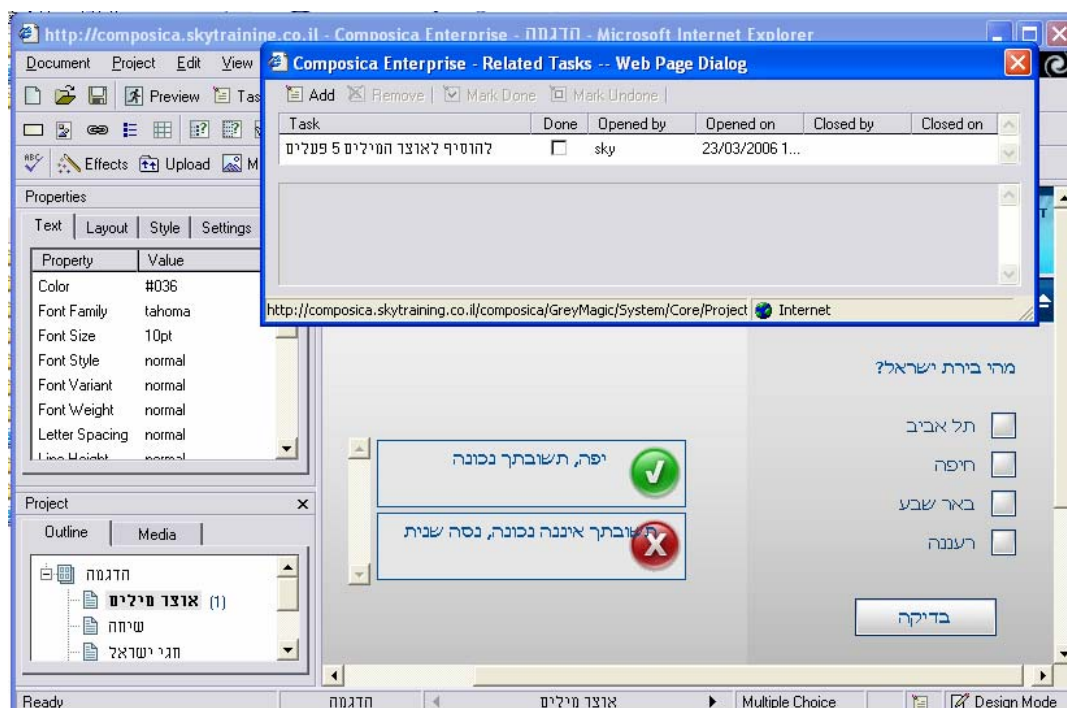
http://composica.skytrainine.co.il - Composica Enterprise - הדגמה - Microsoft Internet Explorer

Document Project Edit View

Preview Tas

Effects Upload M

Properties

Text | Layout | Style | Settings

| Property | Value |
|---|---|
| Color | #036 |
| Font Family | tahoma |
| Font Size | 10pt |
| Font Style | normal |
| Font Variant | normal |
| Font Weight | normal |
| Letter Spacing | normal |
| Line Height | normal |

Project ×

Outline | Media

הדגמה
אוצר מילים (1)
שיחה
חגי ישראל

Composica Enterprise - Related Tasks -- Web Page Dialog

Add | Remove | Mark Done | Mark Undone

| Task | Done | Opened by | Opened on | Closed by | Closed on |
|---|---|---|---|---|---|
| להוסיף לאוצר המילים 5 פעלים | ☐ | sky | 23/03/2006 1... | | |

http://composica.skytraining.co.il/composica/GreyMagic/System/Core/Project Internet

מהי בירת ישראל?

תל אביב
חיפה
באר שבע
רעננה

יפה, תשובתך נכונה

תשובתך איננה נכונה, נסה שנית

בדיקה

Ready | הדגמה | אוצר מילים | Multiple Choice | Design Mode